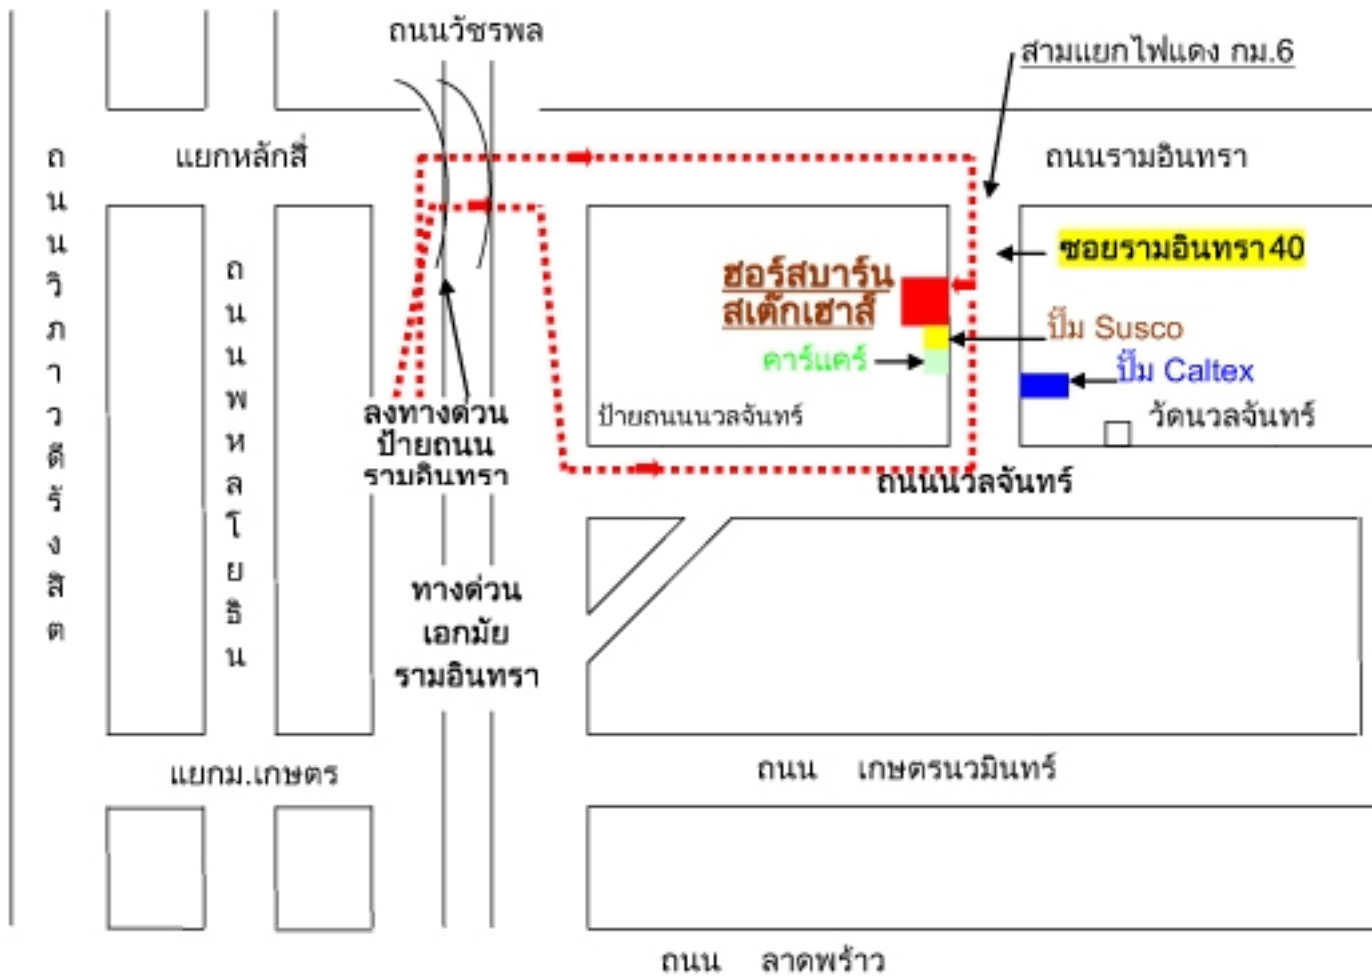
ถนนวัชรพล

สามแยกไฟแดง กม.6

ถนนวิภาวดีรังสิต

แยกหลักสี่

ถนนรามอินทรา

ถนนพหลโยธิน

ซอยรามอินทรา40

ฮอร์สบาร์น สเต็กเฮาส์

ปั๊ม Susco

คาร์แคร์

ปั๊ม Caltex

ลงทางด่วน ป้ายถนน รามอินทรา

ป้ายถนนนวลจันทร์

วัดนวลจันทร์

ถนนนวลจันทร์

ทางด่วน เอกมัย รามอินทรา

แยกม.เกษตร

ถนน เกษตรนวมินทร์

ถนน ลาดพร้าว